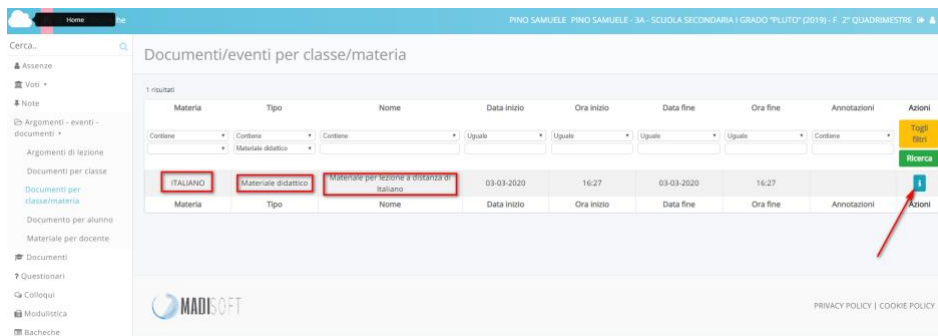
Home he

PINO SAMUELE PINO SAMUELE - 3A - SCUOLA SECONDARIA I GRADO "PLUTO" (2019) - F 2° QUADRIMESTRE

Cerca..

Assenze

Voti

Note

Argomenti - eventi - documenti

Argomenti di lezione

Documenti per classe

Documenti per classe/materia

Documento per alunno

Materiale per docente

Documenti

Questionari

Colloqui

Modulistica

Bacheche

Documenti/eventi per classe/materia

1 risultati

| Materia | Tipo | Nome | Data inizio | Ora inizio | Data fine | Ora fine | Annotazioni | Azioni |
|---|---|---|---|---|---|---|---|---|
| Contiene | Contiene | Contiene | Uguale | Uguale | Uguale | Uguale | Contiene | Togli filtri |
| | Materiale didattico | | | | | | | Ricerca |
| ITALIANO | Materiale didattico | Materiale per lezione a distanza di italiano | 03-03-2020 | 16:27 | 03-03-2020 | 16:27 | | i |
| Materia | Tipo | Nome | Data inizio | Ora inizio | Data fine | Ora fine | Annotazioni | Azioni |

MADISOFT

PRIVACY POLICY | COOKIE POLICY